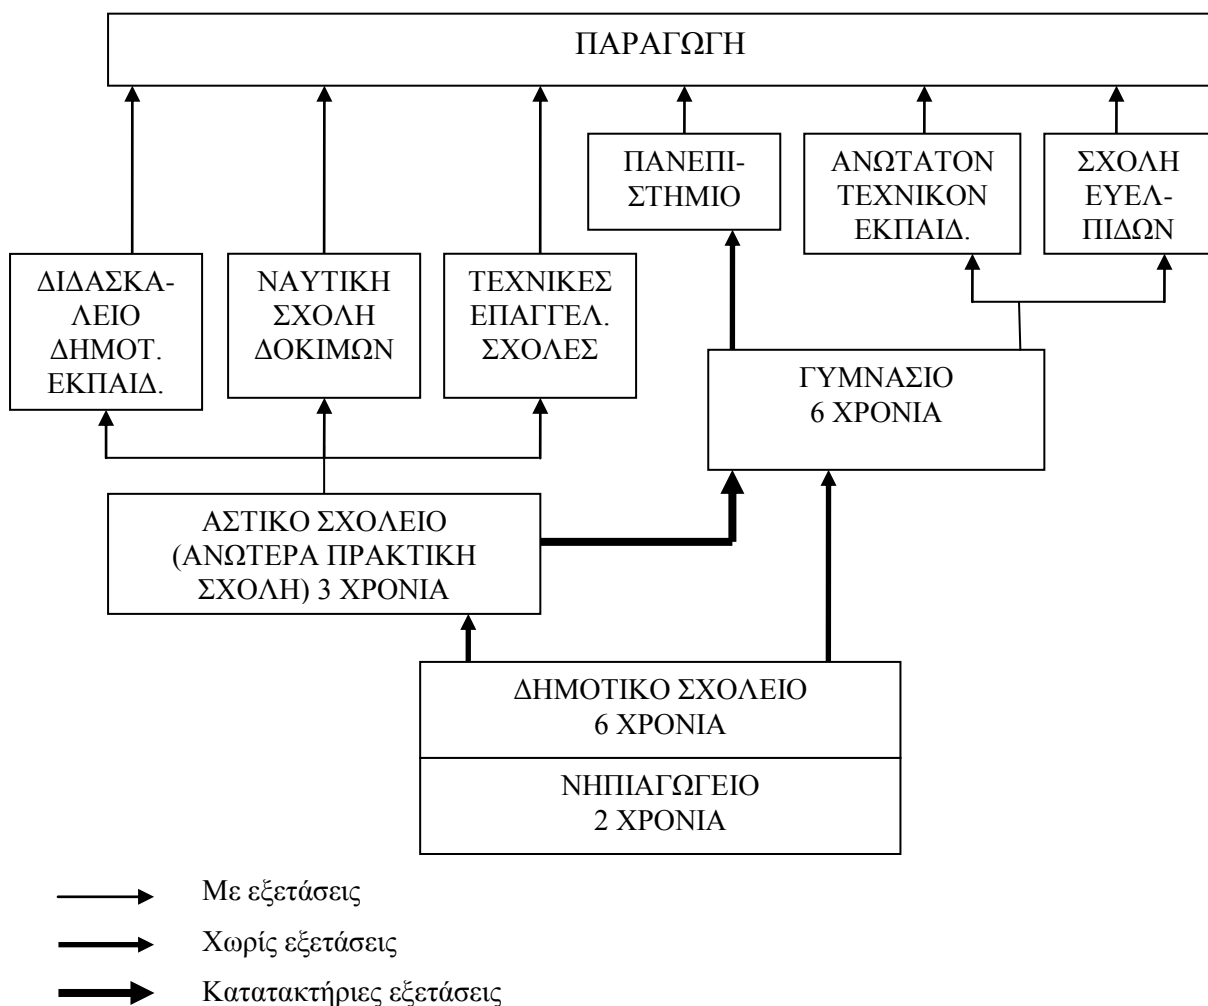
ΠΑΡΑΓΩΓΗ

ΠΑΝΕΠΙΣΤΗΜΙΟ

ΑΝΩΤΑΤΟΝ ΤΕΧΝΙΚΟΝ ΕΚΠΑΙΔ.

ΣΧΟΛΗ ΕΥΕΛΠΙΔΩΝ

ΔΙΔΑΣΚΑΛΕΙΟ ΔΗΜΟΤ. ΕΚΠΑΙΔ.

ΝΑΥΤΙΚΗ ΣΧΟΛΗ ΔΟΚΙΜΩΝ

ΤΕΧΝΙΚΕΣ ΕΠΑΓΓΕΛ. ΣΧΟΛΕΣ

ΓΥΜΝΑΣΙΟ 6 ΧΡΟΝΙΑ

ΑΣΤΙΚΟ ΣΧΟΛΕΙΟ (ΑΝΩΤΕΡΑ ΠΡΑΚΤΙΚΗ ΣΧΟΛΗ) 3 ΧΡΟΝΙΑ

ΔΗΜΟΤΙΚΟ ΣΧΟΛΕΙΟ 6 ΧΡΟΝΙΑ

ΝΗΠΙΑΓΩΓΕΙΟ 2 ΧΡΟΝΙΑ

Με εξετάσεις

Χωρίς εξετάσεις

Κατατακτήριες εξετάσεις